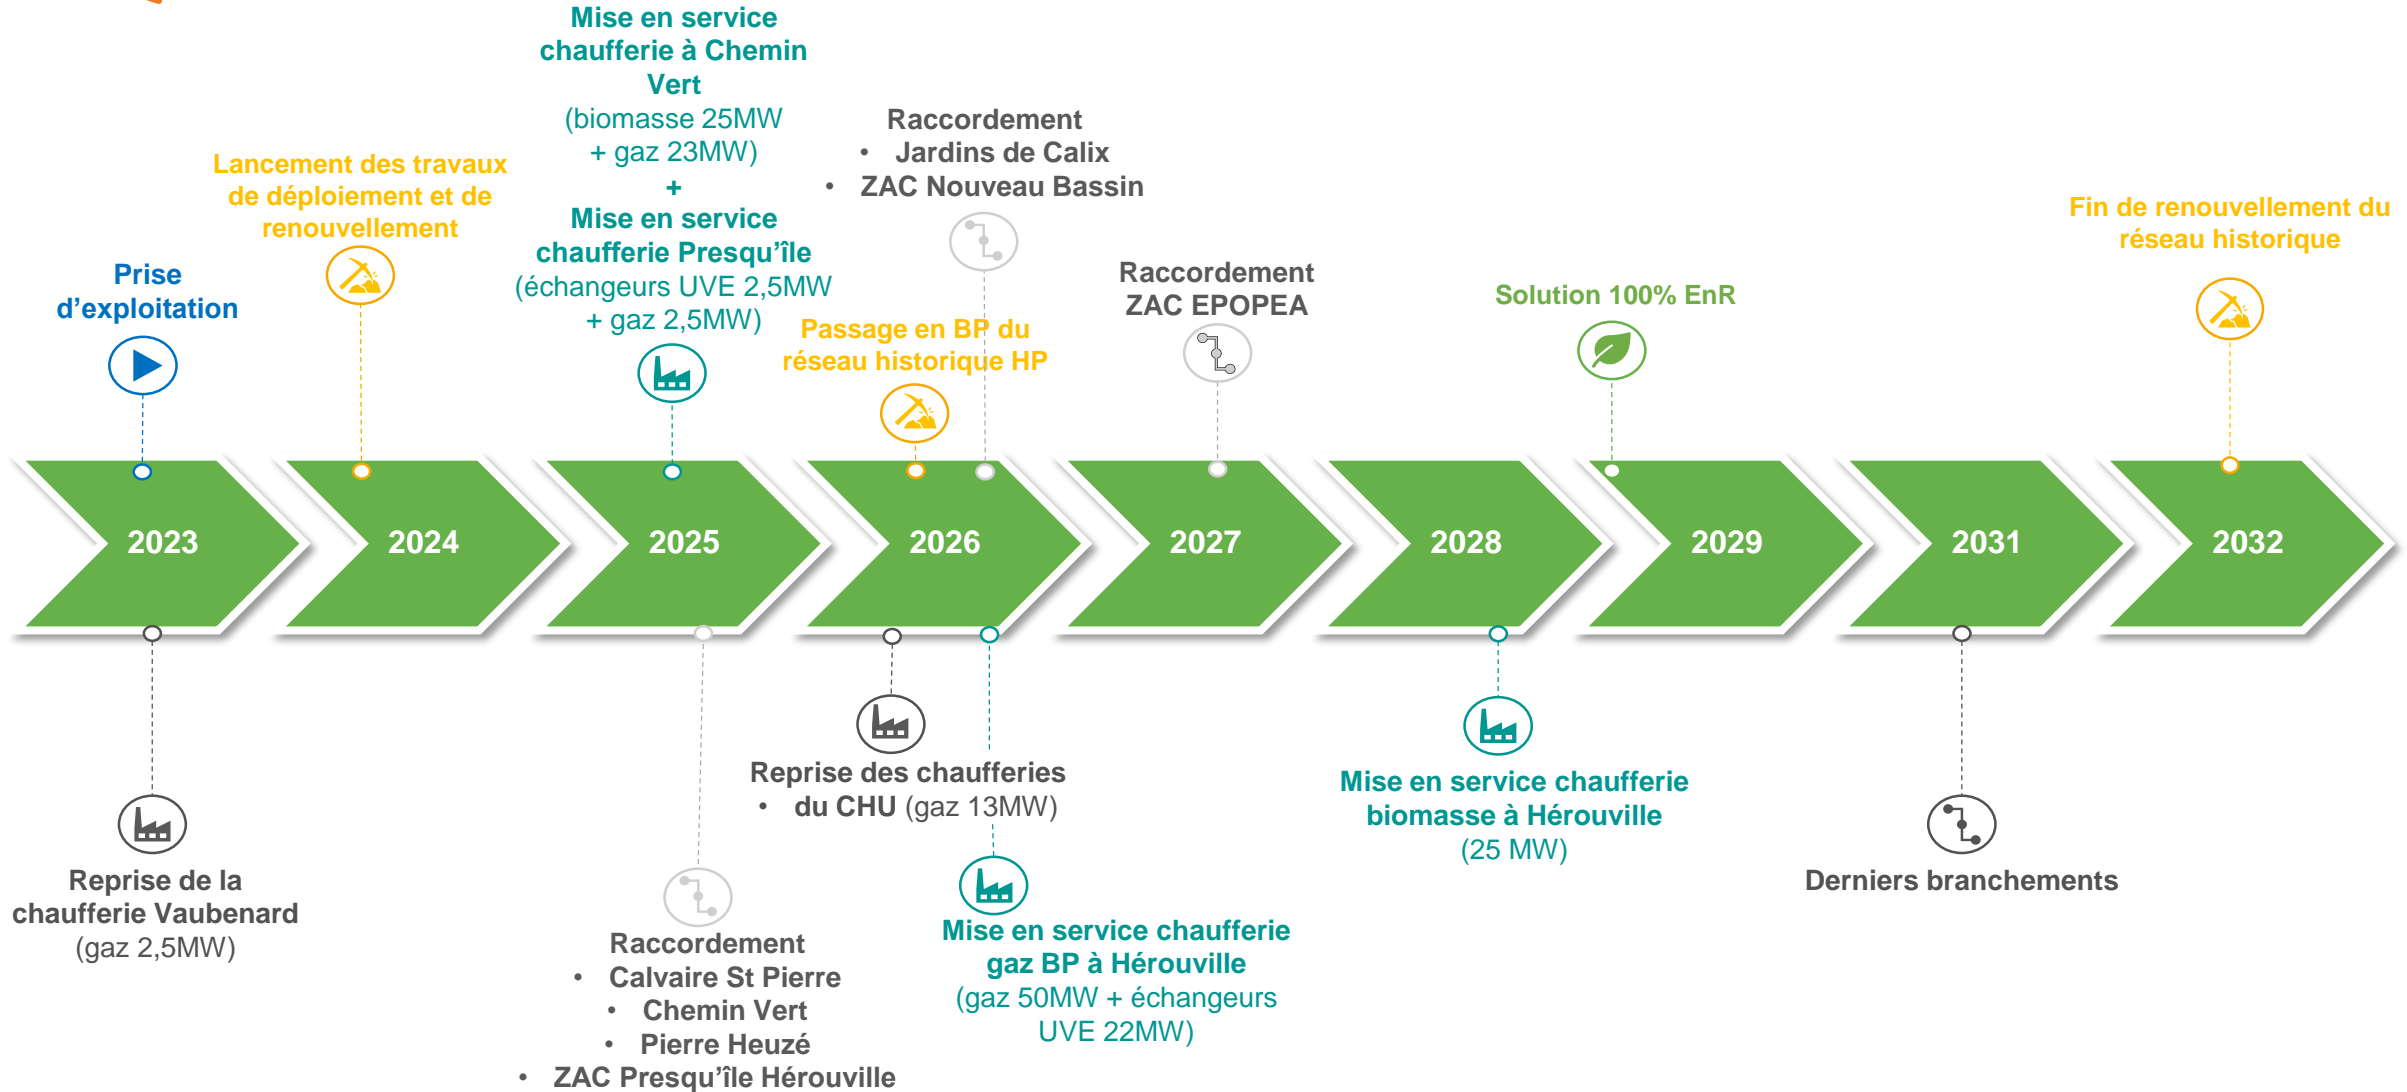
Prise d’exploitation

Lancement des travaux de déploiement et de renouvellement

Mise en service chaufferie à Chemin Vert (biomasse 25MW + gaz 23MW) + Mise en service chaufferie Presqu’île (échangeurs UVE 2,5MW + gaz 2,5MW)

Passage en BP du réseau historique HP

Raccordement
• Jardins de Calix
• ZAC Nouveau Bassin

Raccordement ZAC EPOPEA

Solution 100% EnR

Fin de renouvellement du réseau historique

2023 2024 2025 2026 2027 2028 2029 2031 2032

Reprise de la chaufferie Vaubenard (gaz 2,5MW)

Raccordement
• Calvaire St Pierre
• Chemin Vert
• Pierre Heuzé
• ZAC Presqu’île Hérouville

Reprise des chaufferies
• du CHU (gaz 13MW)

Mise en service chaufferie gaz BP à Hérouville (gaz 50MW + échangeurs UVE 22MW)

Mise en service chaufferie biomasse à Hérouville (25 MW)

Derniers branchements